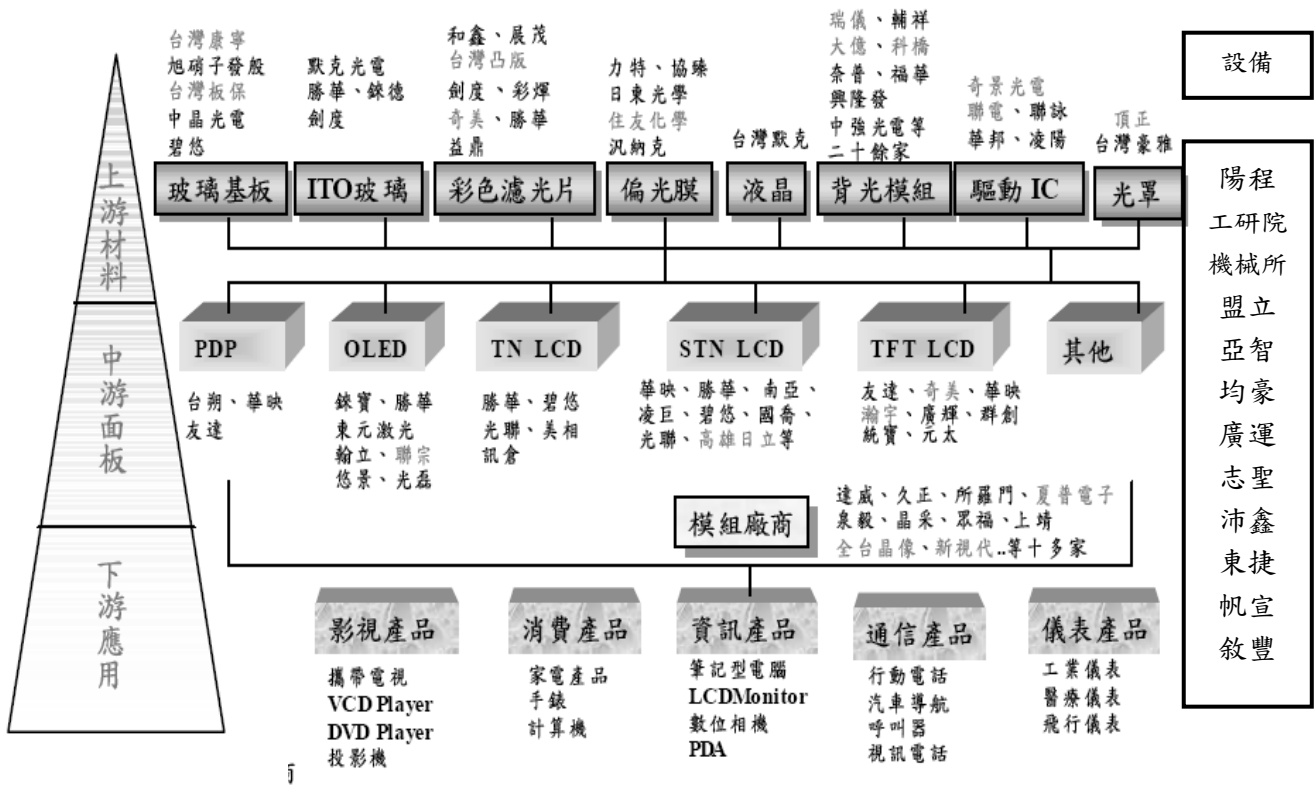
上游材料

中游面板

下游應用

台灣康寧
旭硝子發殷
台灣板保
中晶光電
碧悠

玻璃基板

默克光電
勝華、錸德
劍度

ITO玻璃

和鑫、展茂
台灣凸版
劍度、彩輝
奇美、勝華
益鼎

彩色濾光片

力特、協臻
日東光學
住友化學
汎納克

偏光膜

台灣默克

液晶

瑞儀、輔祥
大億、科橋
奈普、福華
興隆發
中強光電等
二十餘家

背光模組

奇景光電
聯電、聯詠
華邦、凌陽

驅動 IC

頂正
台灣豪雅

光罩

設備

陽程
工研院
機械所
盟立
亞智
均豪
廣運
志聖
沛鑫
東捷
帆宣
敘豐

PDP

台朔、華映
友達

OLED

錸寶、勝華
東元激光
翰立、聯宗
悠景、光磊

TN LCD

勝華、碧悠
光聯、美相
訊倉

STN LCD

華映、勝華、南亞、
凌巨、碧悠、國喬、
光聯、高雄日立等

TFT LCD

友達、奇美、華映
瀚宇、廣輝、群創
統寶、元太

其他

模組廠商

達威、久正、所羅門、夏普電子
泉毅、晶采、眾福、上靖
全台晶像、新視代..等十多家

影視產品

攜帶電視
VCD Player
DVD Player
投影機

消費產品

家電產品
手錶
計算機

資訊產品

筆記型電腦
LCDMonitor
數位相機
PDA

通信產品

行動電話
汽車導航
呼叫器
視訊電話

儀表產品

工業儀表
醫療儀表
飛行儀表